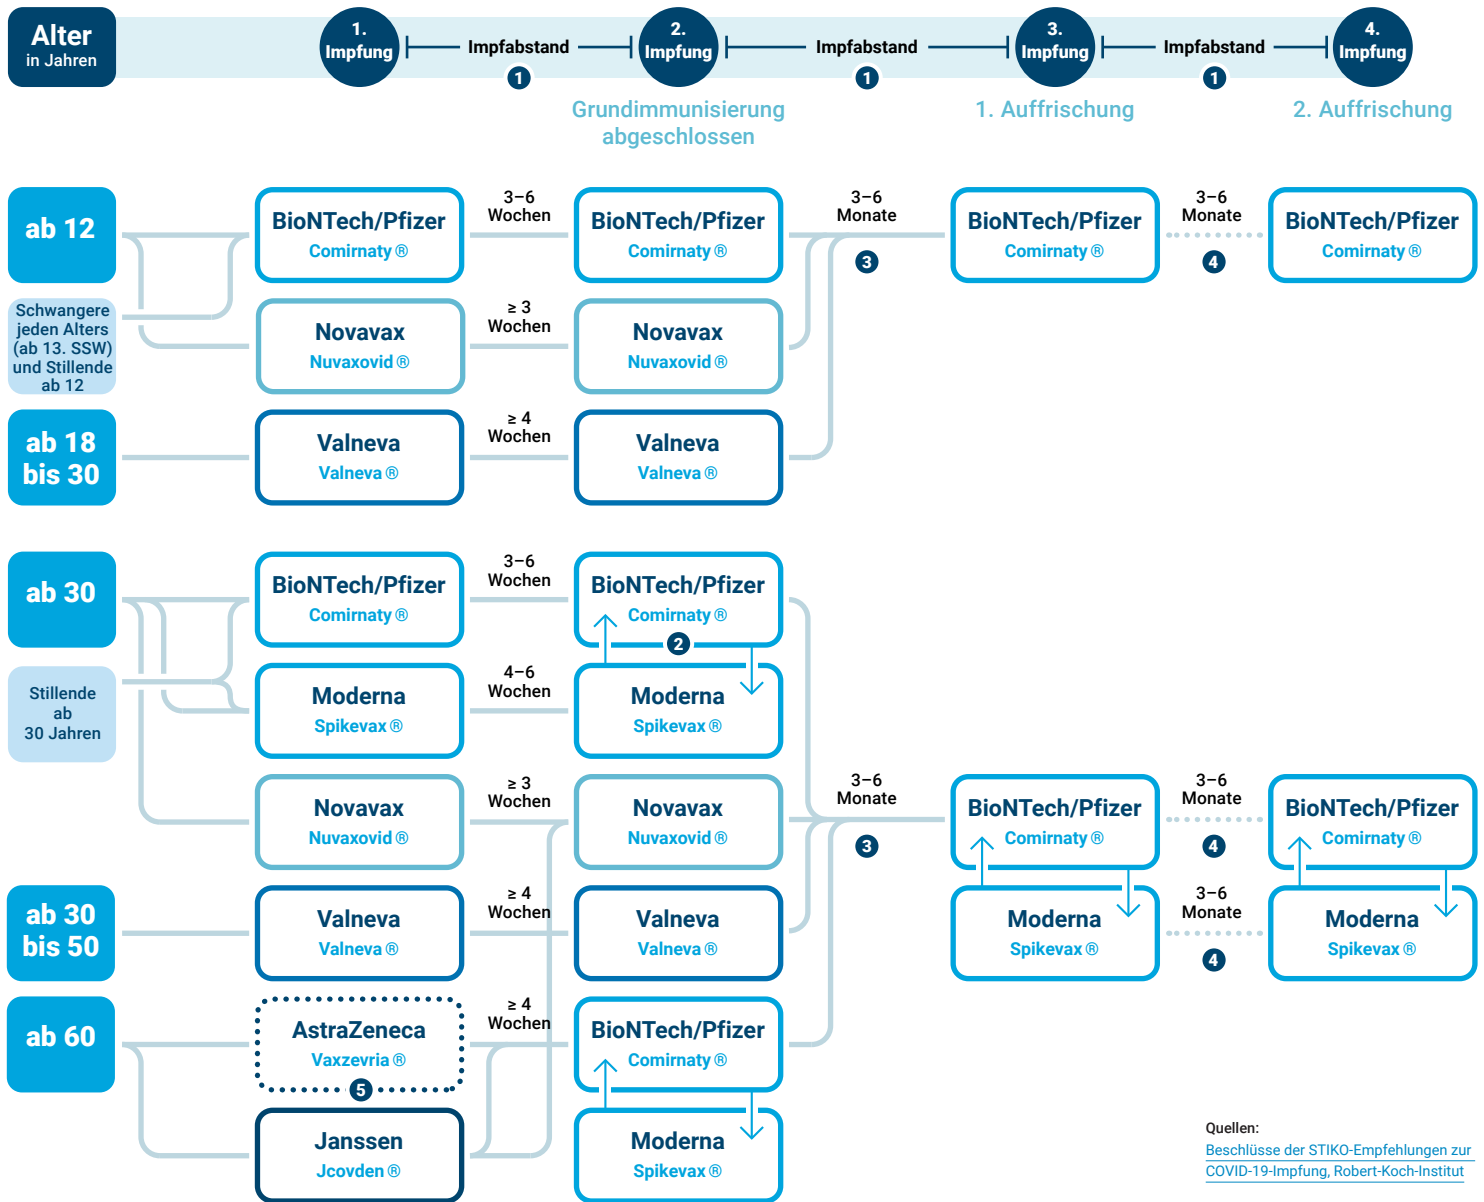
Alter
in Jahren

1. Impfung — Impfabstand ❶ — 2. Impfung — Impfabstand ❶ — 3. Impfung — Impfabstand ❶ — 4. Impfung

Grundimmunisierung abgeschlossen

1. Auffrischung

2. Auffrischung

ab 12

Schwangere jeden Alters (ab 13. SSW) und Stillende ab 12

ab 18 bis 30

BioNTech/Pfizer
Comirnaty ®

3–6 Wochen

BioNTech/Pfizer
Comirnaty ®

3–6 Monate
❸

BioNTech/Pfizer
Comirnaty ®

3–6 Monate
❹

BioNTech/Pfizer
Comirnaty ®

Novavax
Nuvaxovid ®

≥ 3 Wochen

Novavax
Nuvaxovid ®

Valneva
Valneva ®

≥ 4 Wochen

Valneva
Valneva ®

ab 30

Stillende ab 30 Jahren

ab 30 bis 50

ab 60

BioNTech/Pfizer
Comirnaty ®

3–6 Wochen

BioNTech/Pfizer
Comirnaty ®
❷

Moderna
Spikevax ®

4–6 Wochen

Moderna
Spikevax ®

Novavax
Nuvaxovid ®

≥ 3 Wochen

Novavax
Nuvaxovid ®

3–6 Monate
❸

BioNTech/Pfizer
Comirnaty ®

3–6 Monate
❹

BioNTech/Pfizer
Comirnaty ®

Moderna
Spikevax ®

3–6 Monate
❹

Moderna
Spikevax ®

Valneva
Valneva ®

≥ 4 Wochen

Valneva
Valneva ®

AstraZeneca
Vaxzevria ®
❺

≥ 4 Wochen

BioNTech/Pfizer
Comirnaty ®

Janssen
Jcovden ®

Moderna
Spikevax ®

Quellen:
Beschlüsse der STIKO-Empfehlungen zur COVID-19-Impfung, Robert-Koch-Institut